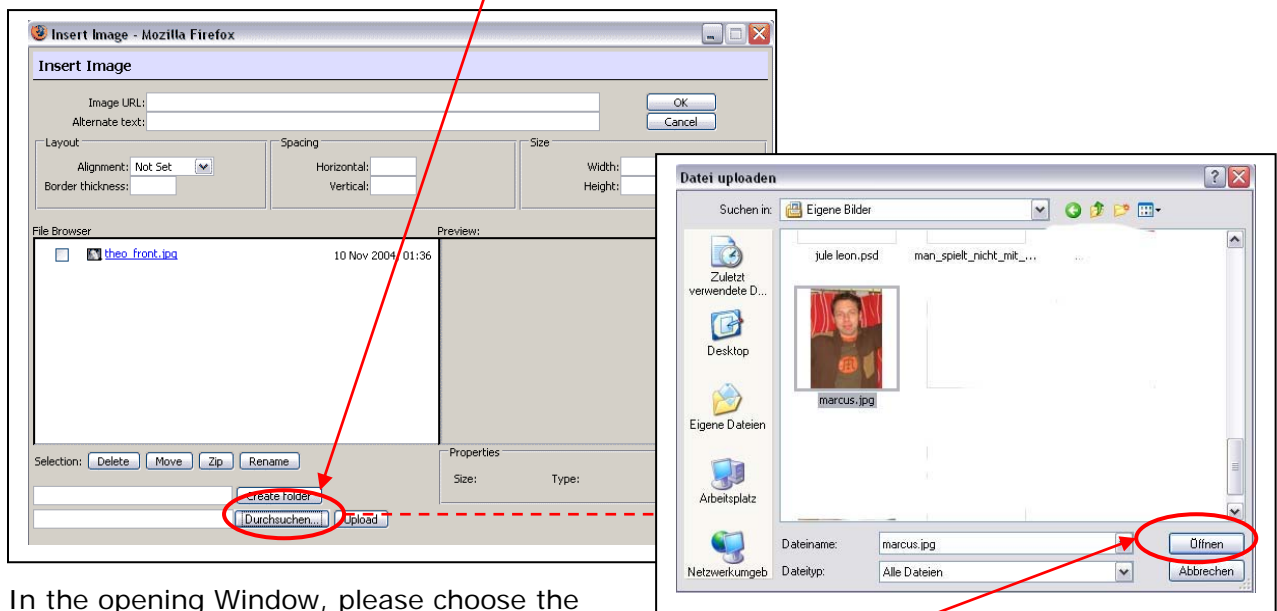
Insert Image - Mozilla Firefox

Insert Image

Image URL:
Alternate text:
OK
Cancel

Layout
Alignment: Not Set
Border thickness:

Spacing
Horizontal:
Vertical:

Size
Width:
Height:

File Browser
theo_front.jpg 10 Nov 2004 01:36

Preview:

Selection: Delete Move Zip Rename

Properties
Size: Type:

Create folder
Durchsuchen... Upload

Datei uploaden

Suchen in: Eigene Bilder

Zuletzt verwendete D...
Desktop
Eigene Dateien
Arbeitsplatz
Netzwerkumgeb

jule leon.psd
man_spielt_nicht_mit_...
marcus.jpg

Dateiname: marcus.jpg
Dateityp: Alle Dateien
Öffnen
Abbrechen

In the opening Window, please choose the